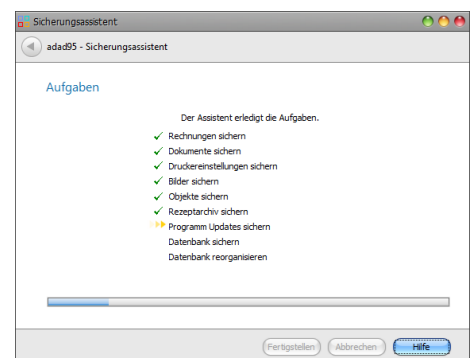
Sicherungsassistent

adad95 - Sicherungsassistent

Aufgaben

Der Assistent erledigt die Aufgaben.

Rechnungen sichern
Dokumente sichern
Druckereinstellungen sichern
Bilder sichern
Objekte sichern
Rezeptarchiv sichern
Programm Updates sichern
Datenbank sichern
Datenbank reorganisieren

Fertigstellen
Abbrechen
Hilfe